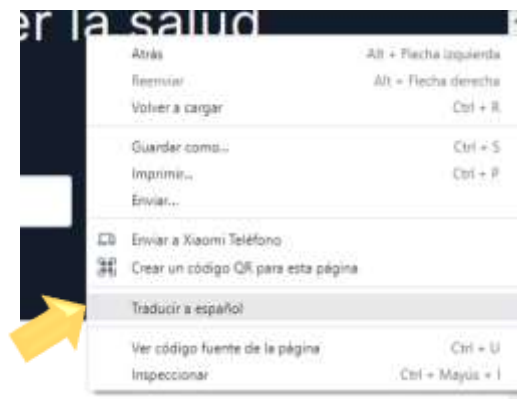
er la salud

Atrás Alt + Flecha izquierda
Reenviar Alt + Flecha derecha
Volver a cargar Ctrl + R

Guardar como... Ctrl + S
Imprimir... Ctrl + P
Enviar...

Enviar a Xiaomi Teléfono
Crear un código QR para esta página

Traducir a español

Ver código fuente de la página Ctrl + U
Inspeccionar Ctrl + Mayús + I